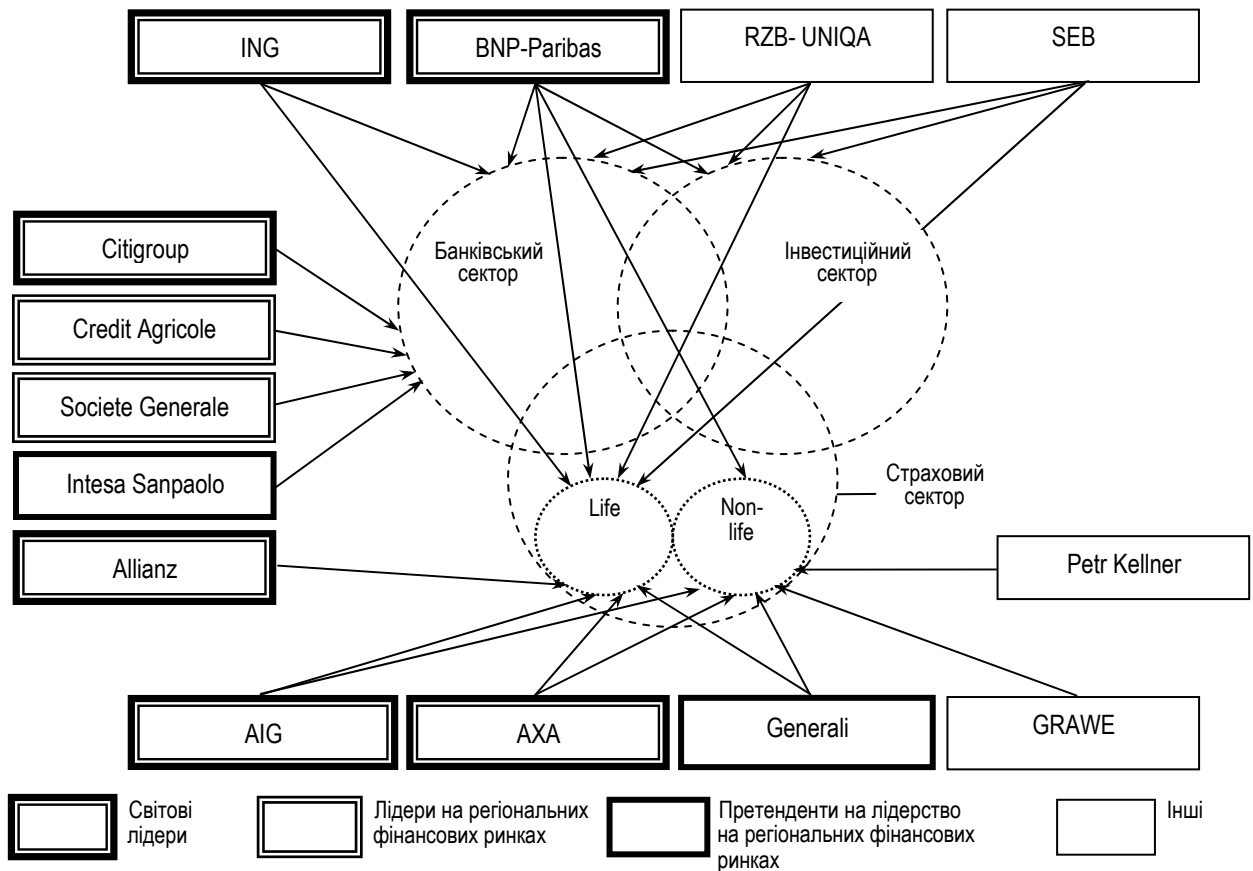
ING

BNP-Paribas

RZB- UNIQA

SEB

Citigroup

Credit Agricole

Societe Generale

Intesa Sanpaolo

Allianz

Банківський сектор

Інвестиційний сектор

Страховий сектор

Life

Non-life

Petr Kellner

AIG

AXA

Generali

GRAWE

Світові лідери

Лідери на регіональних фінансових ринках

Претенденти на лідерство на регіональних фінансових ринках

Інші